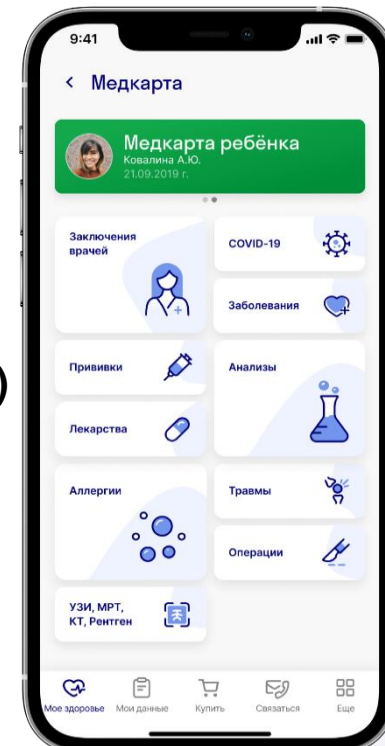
9:41

<  Медкарта

Медкарта ребёнка
Ковалина А.Ю.
21.09.2019 г.

Заключения врачей

COVID-19

Заболевания

Прививки

Анализы

Лекарства

Аллергии

Травмы

Операции

УЗИ, МРТ, КТ, Рентген

Мое здоровье  Мои данные  Купить  Связаться  Еще